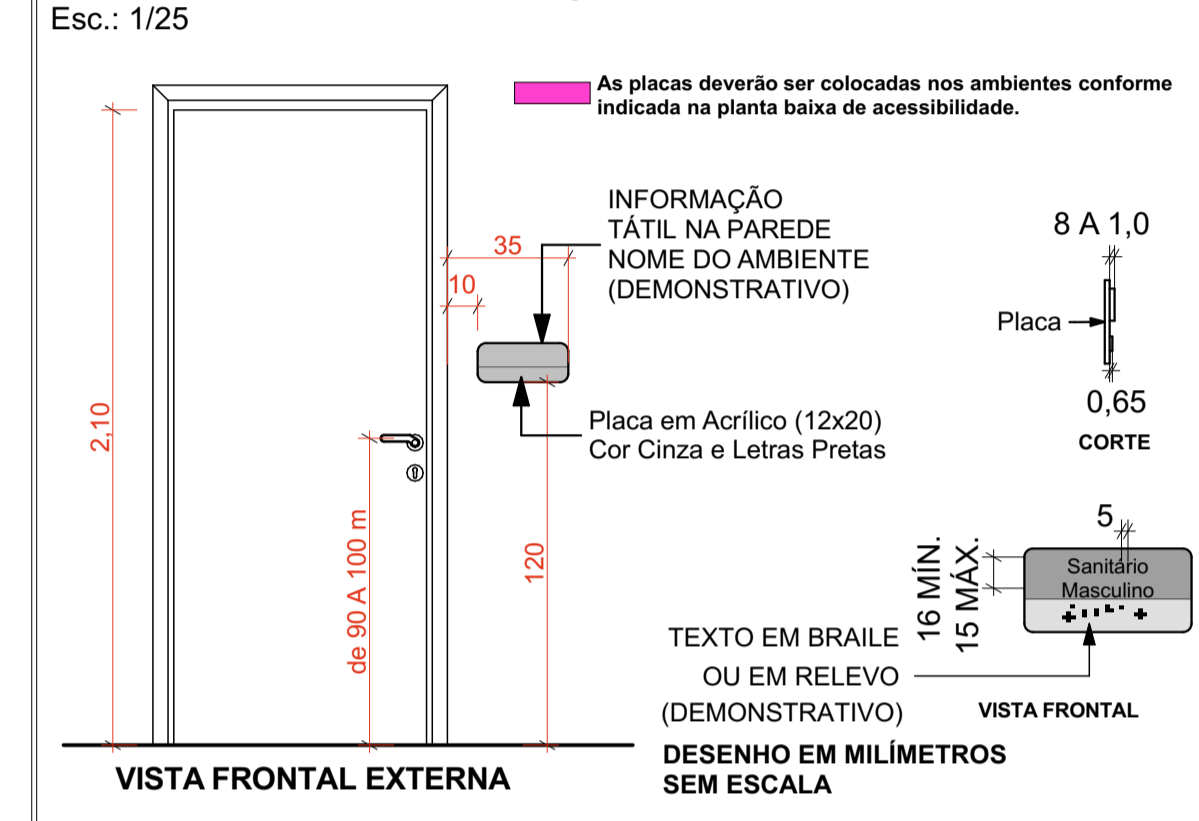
Esc.: 1/25

As placas deverão ser colocadas nos ambientes conforme indicada na planta baixa de acessibilidade.

INFORMAÇÃO TÁTIL NA PAREDE NOME DO AMBIENTE (DEMONSTRATIVO)

35

10

2,10

Placa em Acrílico (12x20) Cor Cinza e Letras Pretas

de 90 A 100 m

120

8 A 1,0

Placa

0,65

CORTE

5

16 MÍN.

15 MÁX.

Sanitário Masculino

TEXTO EM BRAILE OU EM RELEVO (DEMONSTRATIVO)

VISTA FRONTAL

VISTA FRONTAL EXTERNA

DESENHO EM MILÍMETROS SEM ESCALA